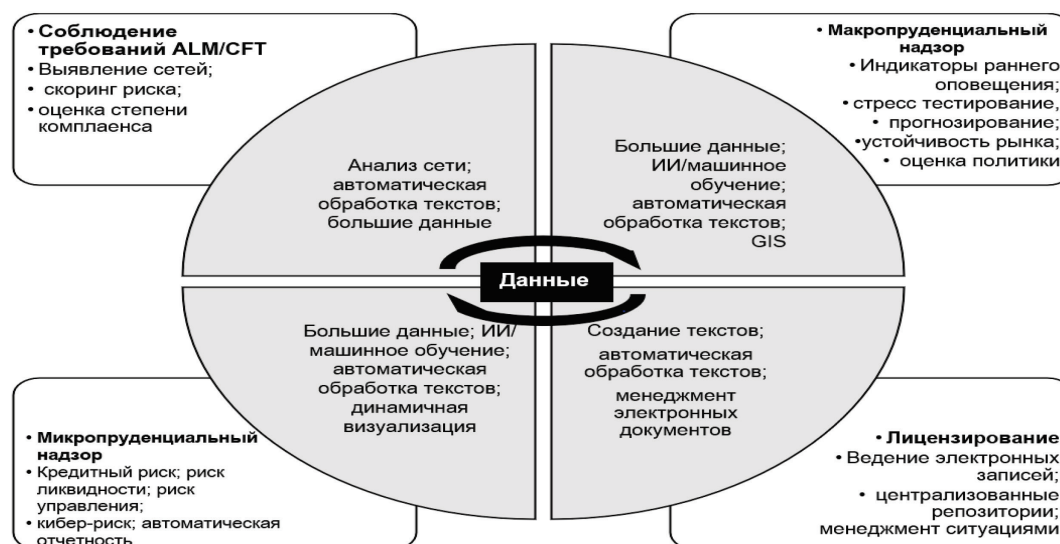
• Соблюдение требований ALM/CFT
• Выявление сетей;
• скоринг риска;
• оценка степени комплаенса

• Макропруденциальный надзор
• Индикаторы раннего оповещения;
• стресс тестирование,
• прогнозирование;
•устойчивость рынка;
• оценка политики

Анализ сети; автоматическая обработка текстов; большие данные

Большие данные; ИИ/машинное обучение; автоматическая обработка текстов; GIS

Данные

Большие данные; ИИ/ машинное обучение; автоматическая обработка текстов; динамичная визуализация

Создание текстов; автоматическая обработка текстов; менеджмент электронных документов

• Микропруденциальный надзор
• Кредитный риск; риск ликвидности; риск управления;
• кибер-риск; автоматическая отчетность

• Лицензирование
• Ведение электронных записей;
• централизованные репозитории; менеджмент ситуациями